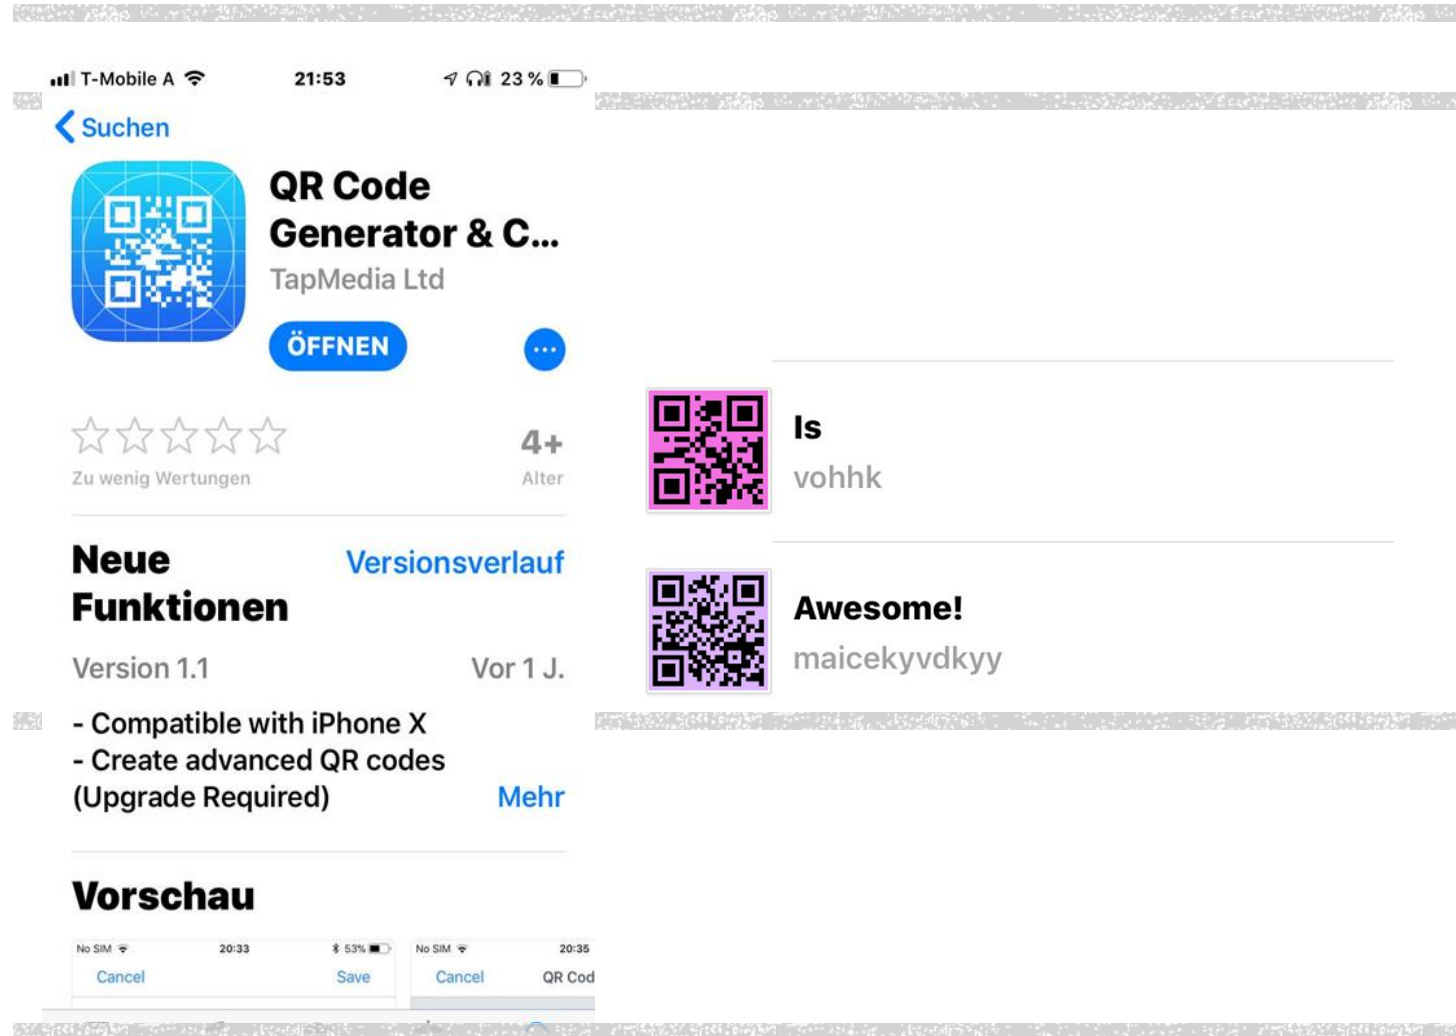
T-Mobile A 21:53 23 %

Suchen

QR Code Generator & C...
TapMedia Ltd

ÖFFNEN

4+
Zu wenig Wertungen
Alter

Neue Funktionen
Versionsverlauf

Version 1.1
Vor 1 J.

- Compatible with iPhone X
- Create advanced QR codes (Upgrade Required)
Mehr

Vorschau

No SIM 20:33 53%
Cancel Save

No SIM 20:35
Cancel QR Cod

Is
vohhk

Awesome!
maicekyvdkyy